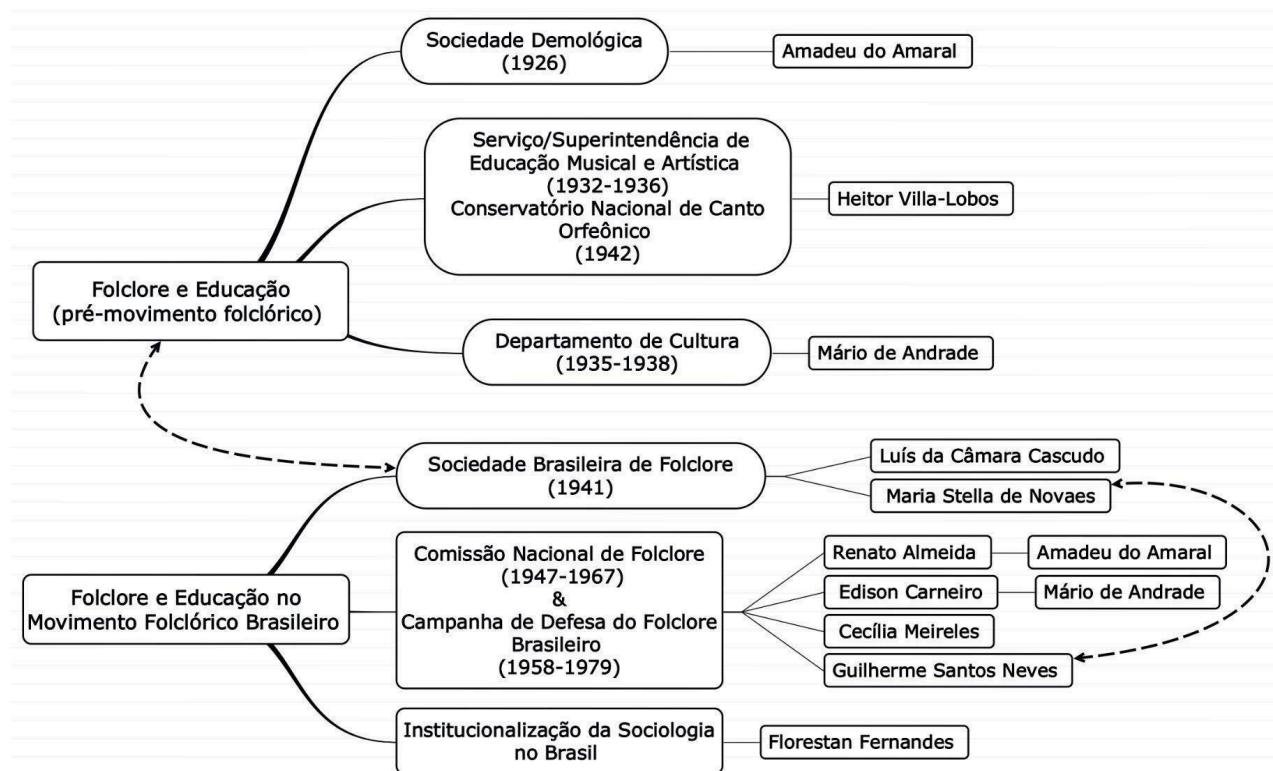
Folclore e Educação (pré-movimento folclórico)

Sociedade Demológica (1926)

Amadeu do Amaral

Serviço/Superintendência de Educação Musical e Artística (1932-1936) Conservatório Nacional de Canto Orfeônico (1942)

Heitor Villa-Lobos

Departamento de Cultura (1935-1938)

Mário de Andrade

Folclore e Educação no Movimento Folclórico Brasileiro

Sociedade Brasileira de Folclore (1941)

Luís da Câmara Cascudo

Maria Stella de Novaes

Comissão Nacional de Folclore (1947-1967) & Campanha de Defesa do Folclore Brasileiro (1958-1979)

Renato Almeida

Amadeu do Amaral

Edison Carneiro

Mário de Andrade

Cecília Meireles

Guilherme Santos Neves

Institucionalização da Sociologia no Brasil

Florestan Fernandes